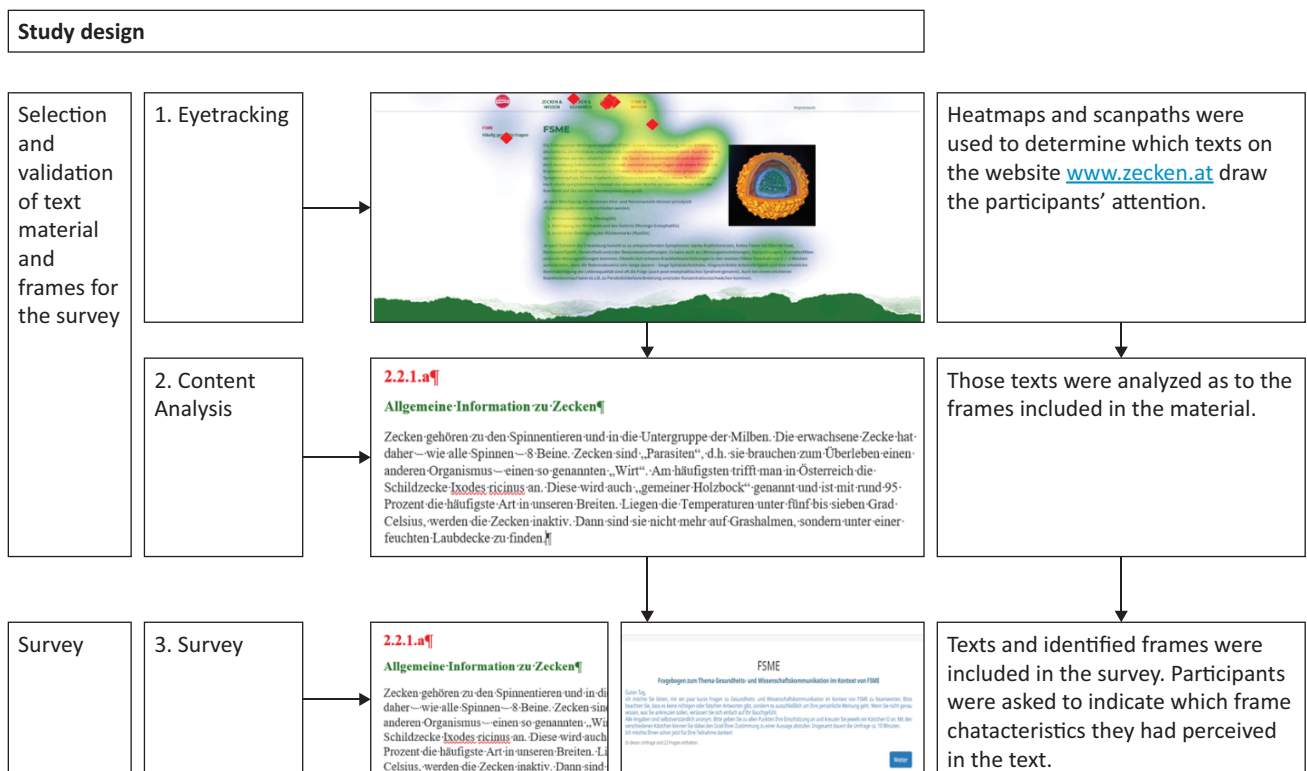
Study design

Selection and validation of text material and frames for the survey

1. Eyetracking

ZECKEN & MENSCH | ZECKEN & KRANKHEIT | ZECKEN & SCHUTZ

FSME

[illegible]

Heatmaps and scanpaths were used to determine which texts on the website www.zecken.at draw the participants' attention.

2. Content Analysis

2.2.1.a¶

Allgemeine·Information·zu·Zecken¶

Zecken·gehören·zu·den·Spinnentieren·und·in·die·Untergruppe·der·Milben.·Die·erwachsene·Zecke·hat·daher·–·wie·alle·Spinnen·–·8·Beine.·Zecken·sind·„Parasiten“,·d.h.·sie·brauchen·zum·Überleben·einen·anderen·Organismus·–·einen·so·genannten·„Wirt“.·Am·häufigsten·trifft·man·in·Österreich·die·Schildzecke·Ixodes·ricinus·an.·Diese·wird·auch·„gemeiner·Holzbock“·genannt·und·ist·mit·rund·95·Prozent·die·häufigste·Art·in·unseren·Breiten.·Liegen·die·Temperaturen·unter·fünf·bis·sieben·Grad·Celsius,·werden·die·Zecken·inaktiv.·Dann·sind·sie·nicht·mehr·auf·Grashalmen,·sondern·unter·einer·feuchten·Laubdecke·zu·finden.¶

Those texts were analyzed as to the frames included in the material.

Survey

3. Survey

2.2.1.a¶

Allgemeine·Information·zu·Zecken¶

Zecken·gehören·zu·den·Spinnentieren·und·in·di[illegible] daher·–·wie·alle·Spinnen·–·8·Beine.·Zecken·sin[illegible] anderen·Organismus·–·einen·so·genannten·„Wi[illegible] Schildzecke·Ixodes·ricinus·an.·Diese·wird·auch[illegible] Prozent·die·häufigste·Art·in·unseren·Breiten.·Li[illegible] Celsius,·werden·die·Zecken·inaktiv.·Dann·sind·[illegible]

FSME

Fragebogen zum Thema Gesundheits- und Wissenschaftskommunikation im Kontext von FSME

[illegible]

Weiter

Texts and identified frames were included in the survey. Participants were asked to indicate which frame chatacteristics they had perceived in the text.